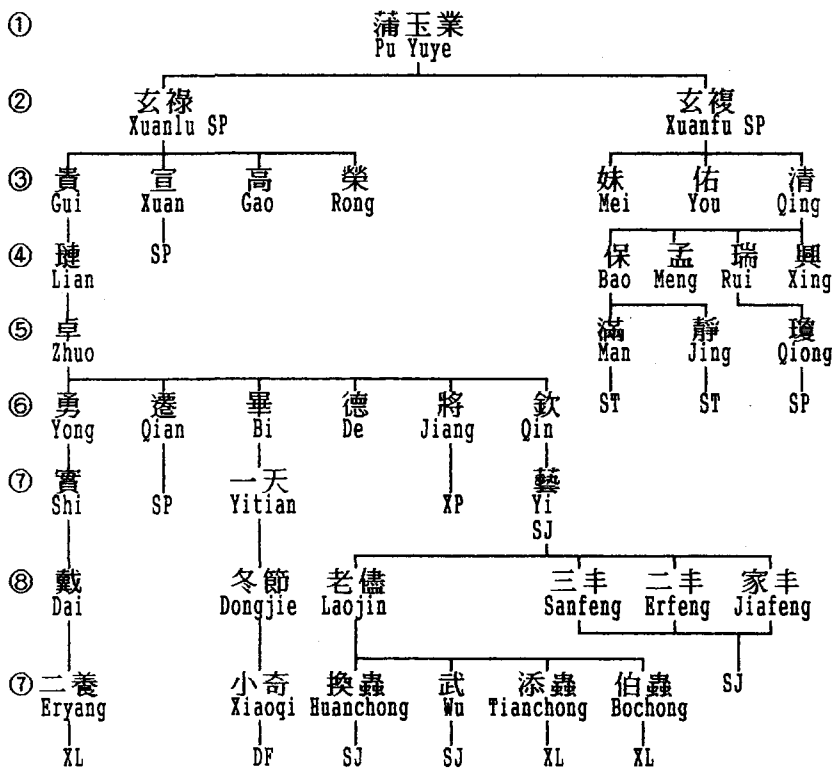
① 蒲玉業 Pu Yuye

② 玄祿 Xuanlu SP
玄複 Xuanfu SP

③ 貴 Gui
宣 Xuan
高 Gao
榮 Rong
妹 Mei
佑 You
清 Qing

④ 璉 Lian
SP
保 Bao
孟 Meng
瑞 Rui
興 Xing

⑤ 卓 Zhuo
滿 Man
靜 Jing
瓊 Qiong

ST
ST
SP

⑥ 勇 Yong
遷 Qian
畢 Bi
德 De
將 Jiang
欽 Qin

⑦ 實 Shi
SP
一天 Yitian
XP
藝 Yi SJ

⑧ 戴 Dai
冬節 Dongjie
老儘 Laojin
三丰 Sanfeng
二丰 Erfeng
家丰 Jiafeng

⑦ 二養 Eryang
小奇 Xiaoqi
換蟲 Huanchong
武 Wu
添蟲 Tianchong
伯蟲 Bochong
SJ

XL
DF
SJ
SJ
XL
XL